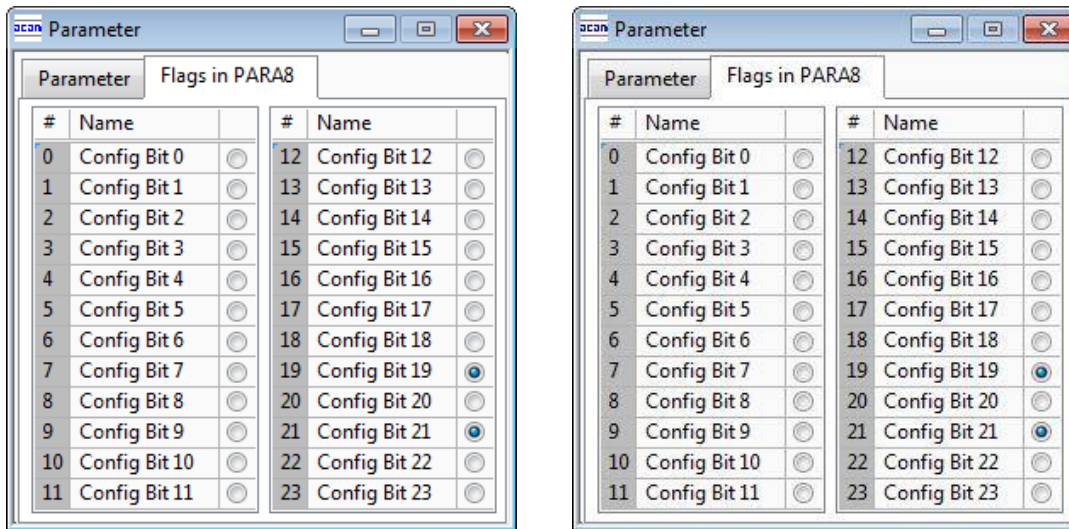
acan Parameter

Parameter | Flags in PARA8

| # | Name | |
|---|---|---|
| 0 | Config Bit 0 | |
| 1 | Config Bit 1 | |
| 2 | Config Bit 2 | |
| 3 | Config Bit 3 | |
| 4 | Config Bit 4 | |
| 5 | Config Bit 5 | |
| 6 | Config Bit 6 | |
| 7 | Config Bit 7 | |
| 8 | Config Bit 8 | |
| 9 | Config Bit 9 | |
| 10 | Config Bit 10 | |
| 11 | Config Bit 11 | |

| # | Name | |
|---|---|---|
| 12 | Config Bit 12 | |
| 13 | Config Bit 13 | |
| 14 | Config Bit 14 | |
| 15 | Config Bit 15 | |
| 16 | Config Bit 16 | |
| 17 | Config Bit 17 | |
| 18 | Config Bit 18 | |
| 19 | Config Bit 19 | |
| 20 | Config Bit 20 | |
| 21 | Config Bit 21 | |
| 22 | Config Bit 22 | |
| 23 | Config Bit 23 | |

acan Parameter

Parameter | Flags in PARA8

| # | Name | |
|---|---|---|
| 0 | Config Bit 0 | |
| 1 | Config Bit 1 | |
| 2 | Config Bit 2 | |
| 3 | Config Bit 3 | |
| 4 | Config Bit 4 | |
| 5 | Config Bit 5 | |
| 6 | Config Bit 6 | |
| 7 | Config Bit 7 | |
| 8 | Config Bit 8 | |
| 9 | Config Bit 9 | |
| 10 | Config Bit 10 | |
| 11 | Config Bit 11 | |

| # | Name | |
|---|---|---|
| 12 | Config Bit 12 | |
| 13 | Config Bit 13 | |
| 14 | Config Bit 14 | |
| 15 | Config Bit 15 | |
| 16 | Config Bit 16 | |
| 17 | Config Bit 17 | |
| 18 | Config Bit 18 | |
| 19 | Config Bit 19 | |
| 20 | Config Bit 20 | |
| 21 | Config Bit 21 | |
| 22 | Config Bit 22 | |
| 23 | Config Bit 23 | |